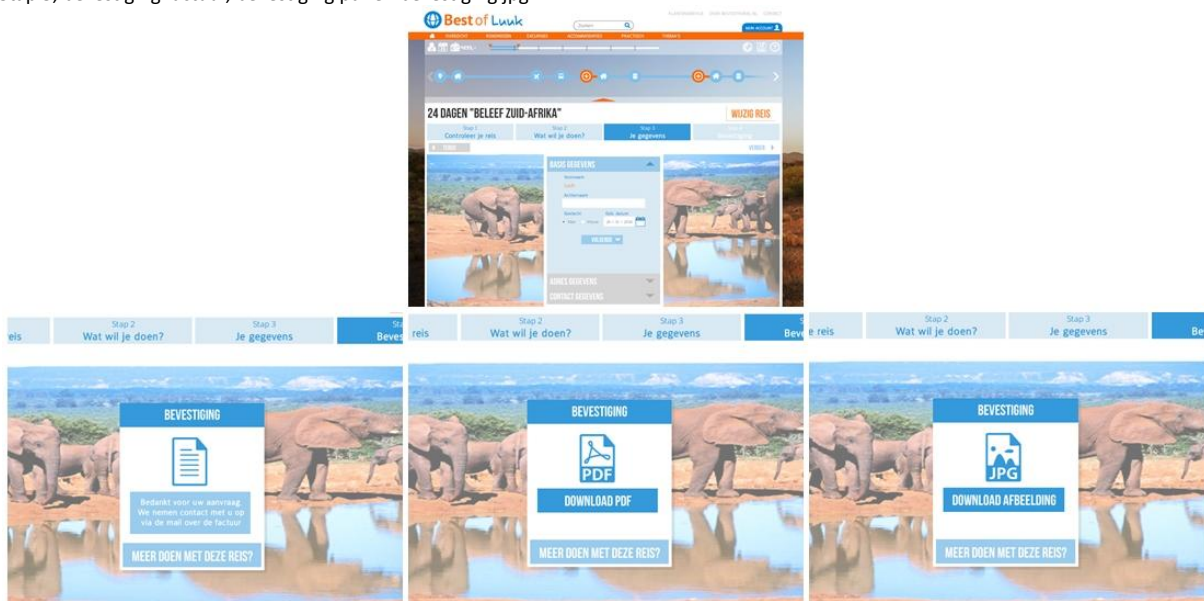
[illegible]

Best of Luuk

Zoeken

NIEUW ACCOUNT

24 DAGEN "BELEEF ZUID-AFRIKA"

WIJZIG REIS

Stap 1
Controleer je reis

Stap 2
Wat wil je doen?

Stap 3
Je gegevens

Stap 4
Bevestiging

BASIS GEGEVENS

ADRES GEGEVENS

CONTACT GEGEVENS

Stap 2
Wat wil je doen?

Stap 3
Je gegevens

BEVESTIGING

Bedankt voor uw aanvraag. We nemen contact met u op via de mail over de factuur

MEER DOEN MET DEZE REIS?

Stap 2
Wat wil je doen?

Stap 3
Je gegevens

BEVESTIGING

PDF

DOWNLOAD PDF

MEER DOEN MET DEZE REIS?

Stap 2
Wat wil je doen?

Stap 3
Je gegevens

BEVESTIGING

JPG

DOWNLOAD AFBEELDING

MEER DOEN MET DEZE REIS?